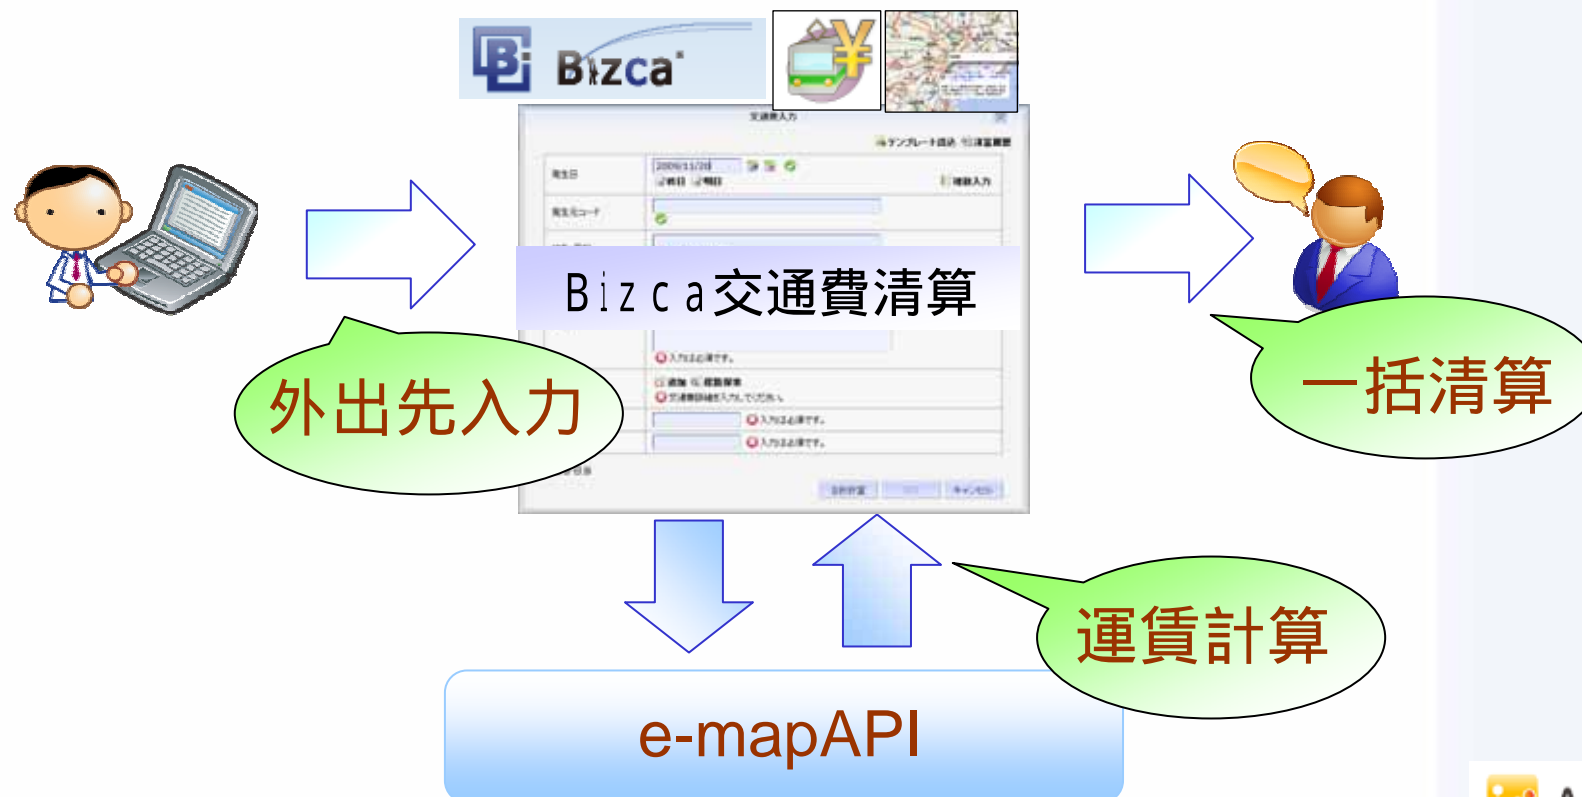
Bizca

交通費入力

テンプレート読込 引用

発生日 2009/11/20

前日 翌日

複数入力

発生元コード

Bizca交通費清算

入力は必須です。

追加 複数検索

交通費詳細を入力してください。

入力は必須です。

入力は必須です。

保存登録 キャンセル

外出先入力

一括清算

運賃計算

e-mapAPI